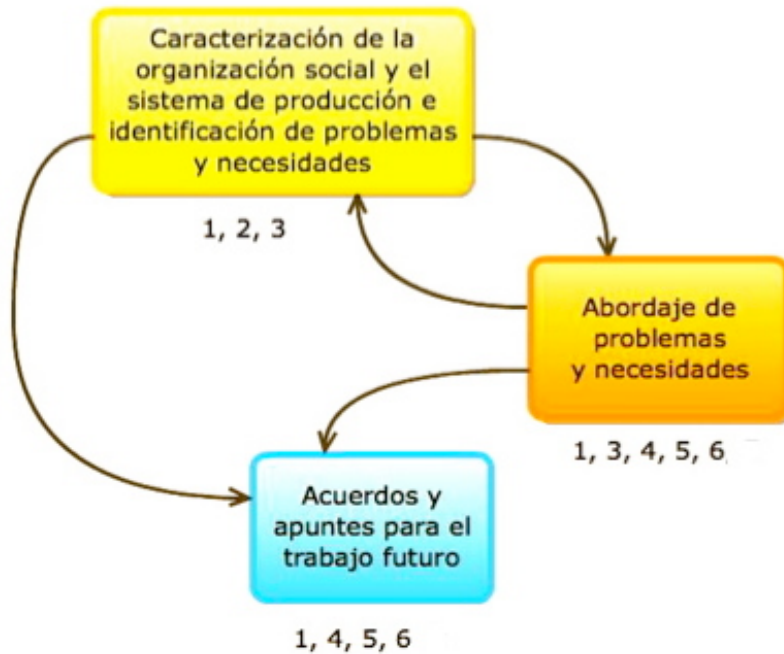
Caracterización de la organización social y el sistema de producción e identificación de problemas y necesidades

1, 2, 3

Abordaje de problemas y necesidades

1, 3, 4, 5, 6

Acuerdos y apuntes para el trabajo futuro

1, 4, 5, 6